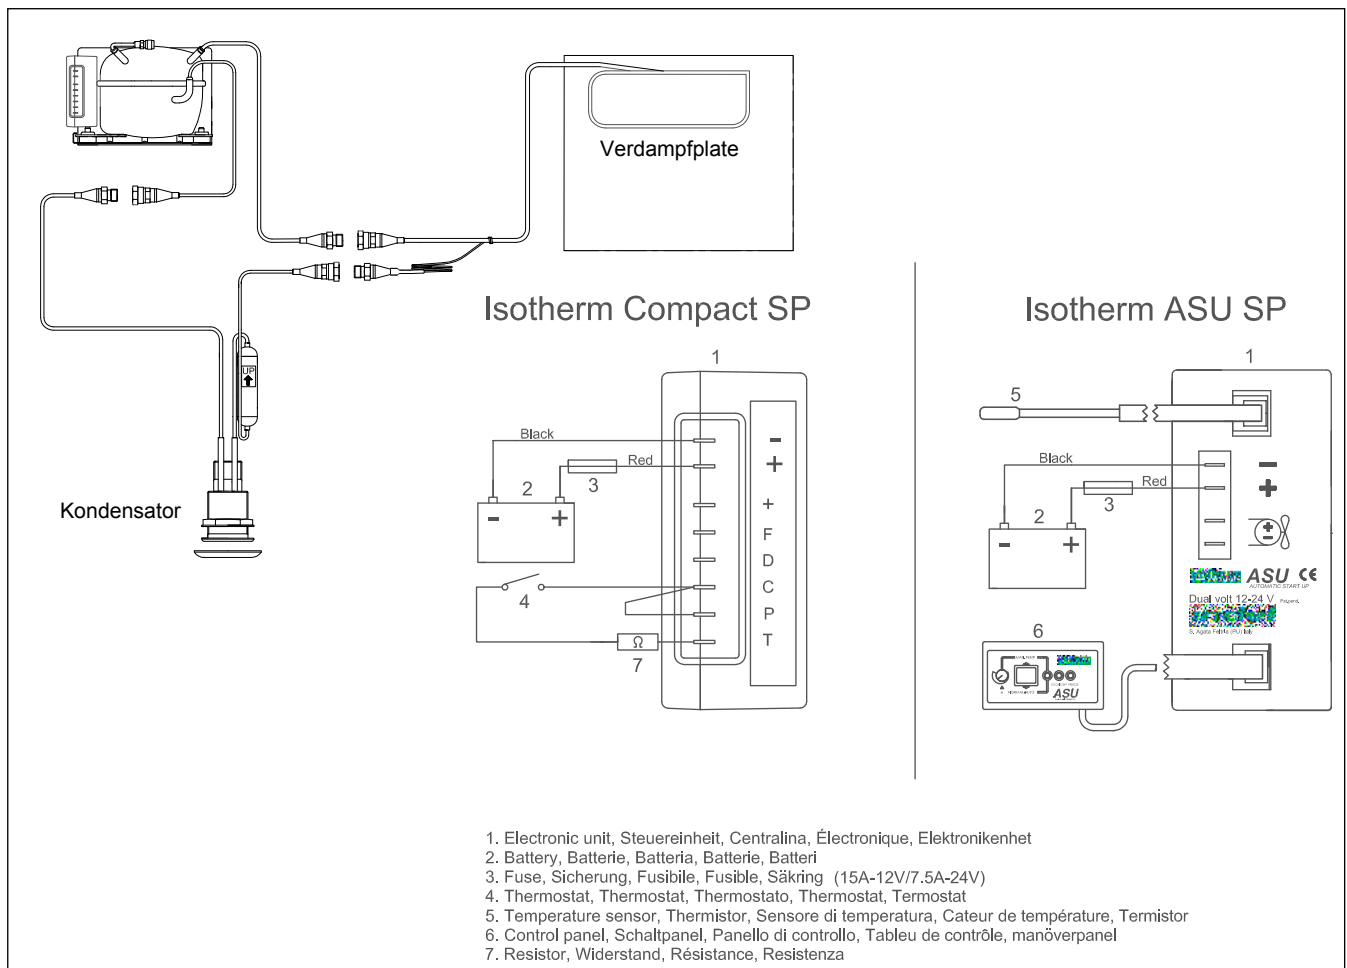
Verdampfplate

UP

Kondensator

Isotherm Compact SP

1

Black

Red

2

3

- +

4

7

Ω

- +

+

F

D

C

P

T

Isotherm ASU SP

1

5

Black

Red

2

3

- +

- +

ASU CE

AUTOMATIC START UP

Dual volt 12-24 V

6

ASU

1. Electronic unit, Steuereinheit, Centralina, Électronique, Elektronikenhet
2. Battery, Batterie, Batteria, Batterie, Batteri
3. Fuse, Sicherung, Fusibile, Fusible, Säkring (15A-12V/7.5A-24V)
4. Thermostat, Thermostat, Thermostato, Thermostat, Termostat
5. Temperature sensor, Thermistor, Sensore di temperatura, Cateur de température, Termistor
6. Control panel, Schaltpanel, Panello di controllo, Tableu de contrôle, manöverpanel
7. Resistor, Widerstand, Résistance, Resistenza